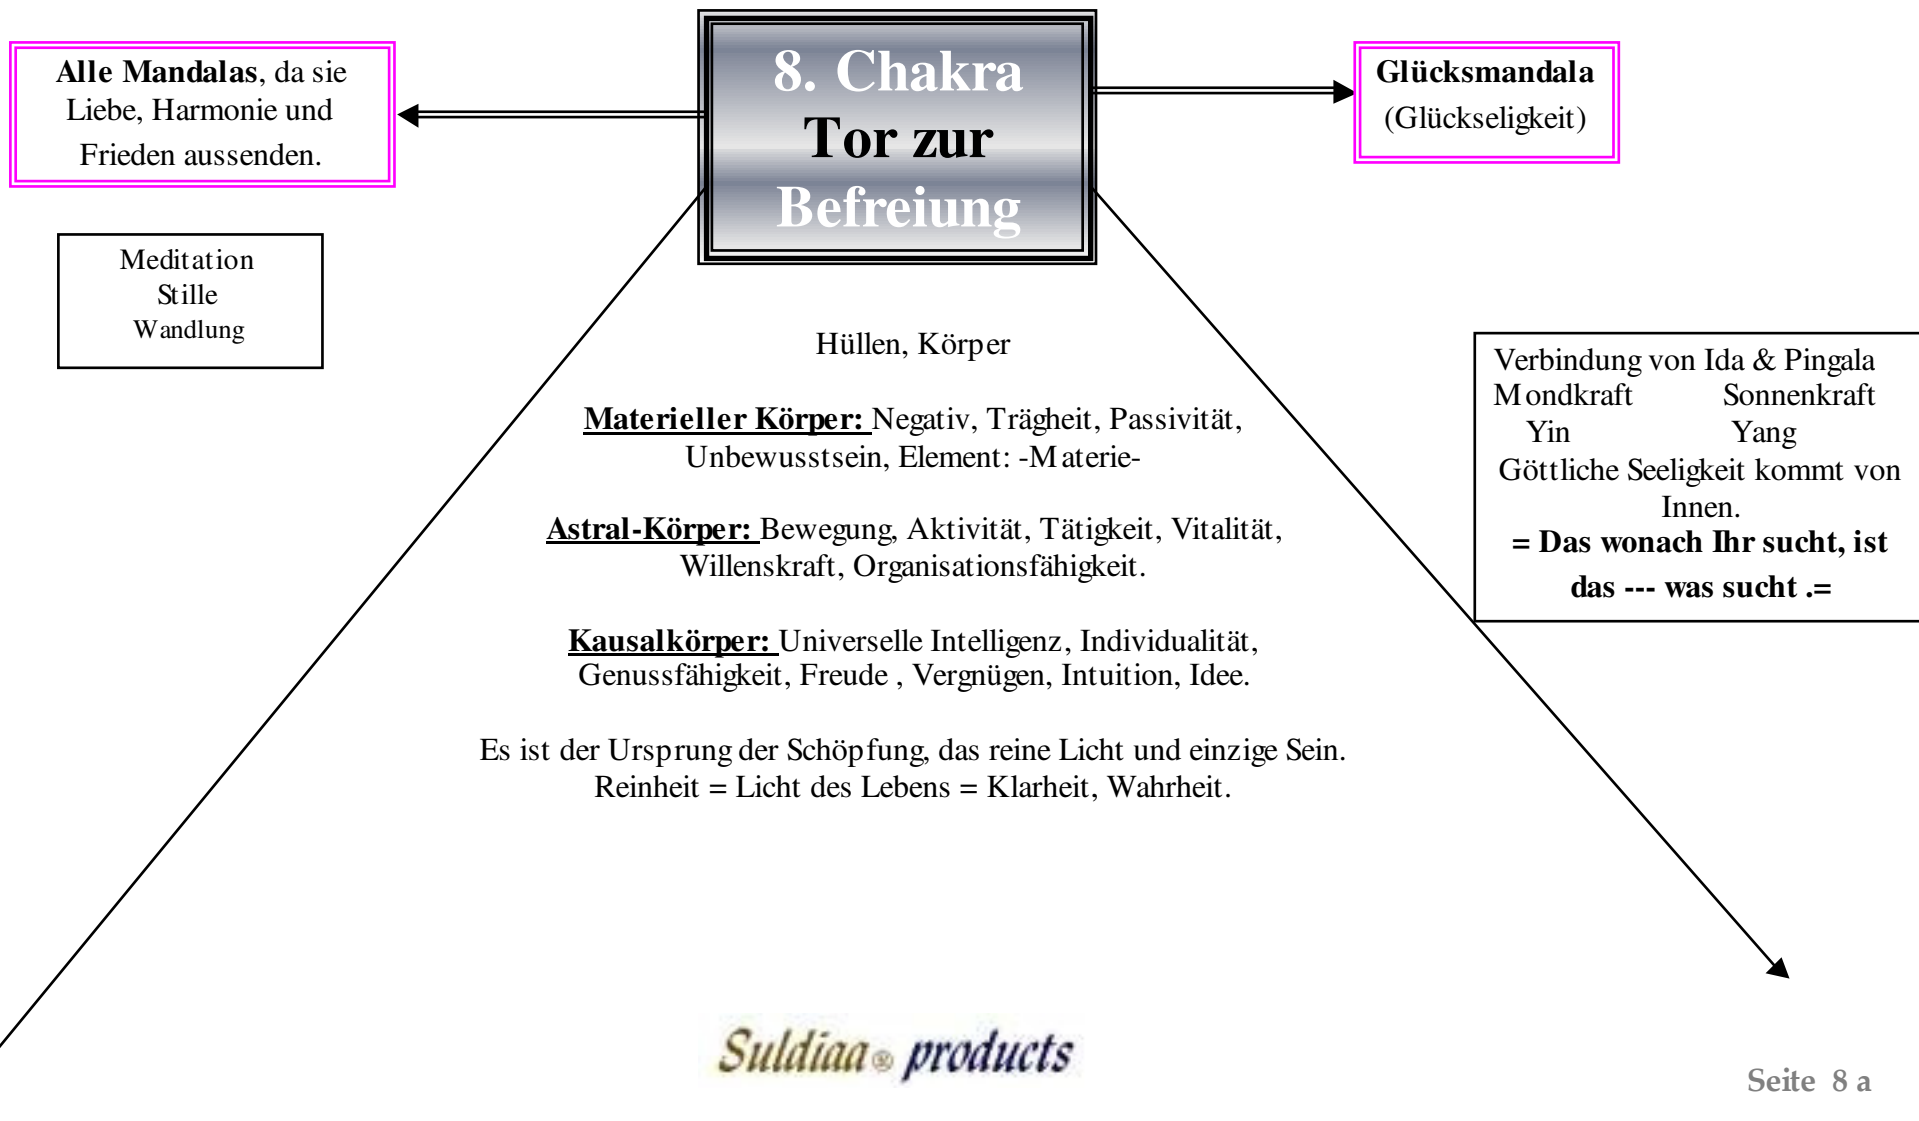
8. Chakra
Tor zur
Befreiung

Alle Mandalas, da sie Liebe, Harmonie und Frieden aussenden.

Glücksmandala
(Glückseligkeit)

Meditation
Stille
Wandlung

Hüllen, Körper

Materieller Körper: Negativ, Trägheit, Passivität, Unbewusstsein, Element: -Materie-

Astral-Körper: Bewegung, Aktivität, Tätigkeit, Vitalität, Willenskraft, Organisationsfähigkeit.

Kausalkörper: Universelle Intelligenz, Individualität, Genussfähigkeit, Freude , Vergnügen, Intuition, Idee.

Es ist der Ursprung der Schöpfung, das reine Licht und einzige Sein.
Reinheit = Licht des Lebens = Klarheit, Wahrheit.

Verbindung von Ida & Pingala
Mondkraft Sonnenkraft
Yin Yang
Göttliche Seeligkeit kommt von Innen.
= Das wonach Ihr sucht, ist das --- was sucht .=

Suldiaa® products

Seite 8 a